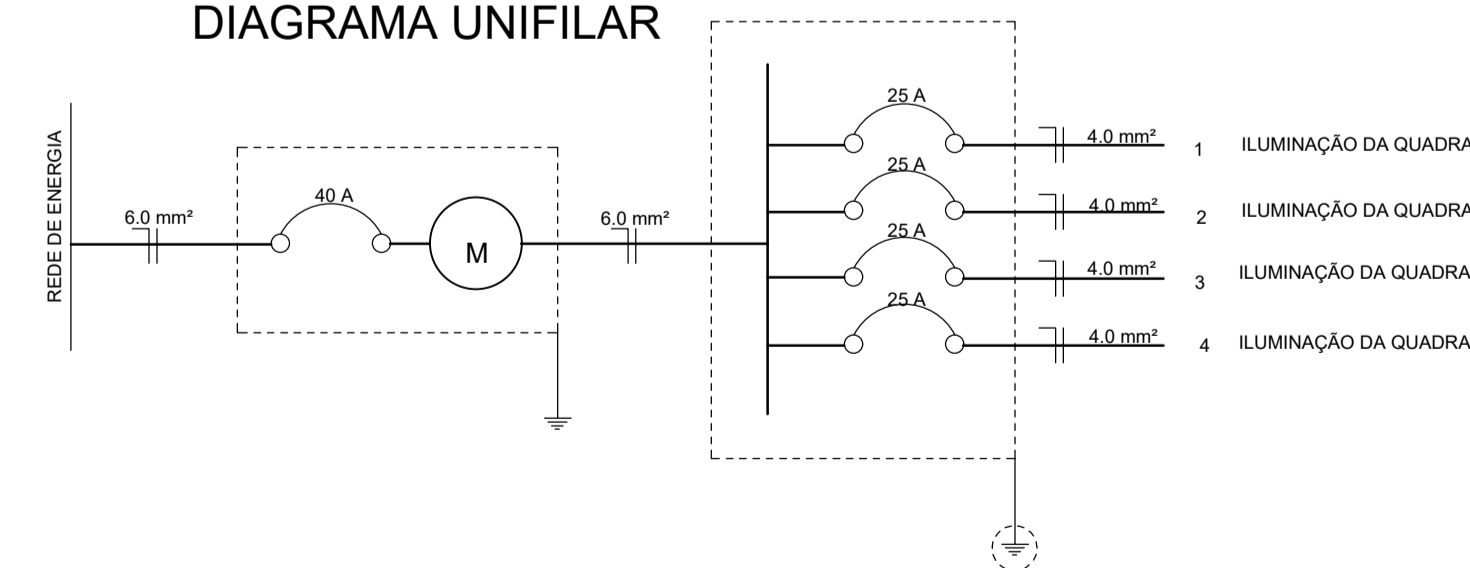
DIAGRAMA UNIFILAR

REDE DE ENERGIA

6.0 mm²

40 A

M

6.0 mm²

25 A

4.0 mm²

1 ILUMINAÇÃO DA QUADRA

25 A

4.0 mm²

2 ILUMINAÇÃO DA QUADRA

25 A

4.0 mm²

3 ILUMINAÇÃO DA QUADRA

25 A

4.0 mm²

4 ILUMINAÇÃO DA QUADRA